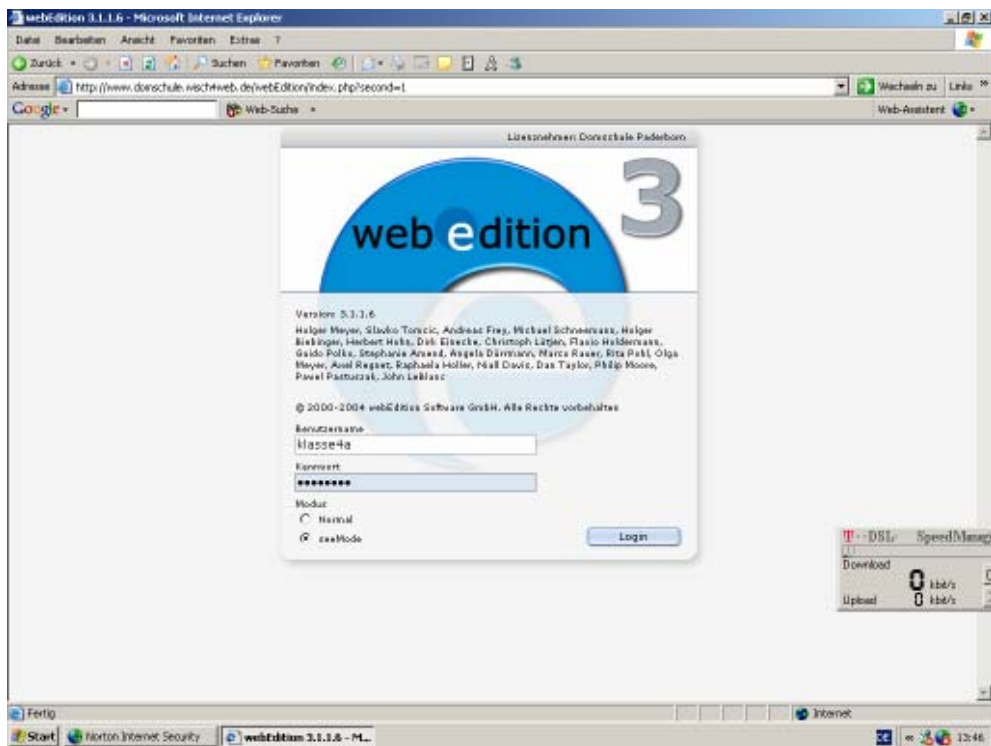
webEdition 3.1.1.6 - Microsoft Internet Explorer

Datei Bearbeiten Ansicht Favoriten Extras ?

Zurück Suchen Favoriten

Adresse http://www.domschule.wisch#web.de/webEdition/index.php?second=1

Wechseln zu Links »

Google Web-Suche Web-Assistent

Lizenznehmer: Domschule Paderborn

web edition 3

Version: 3.1.1.6

Holger Meyer, Slavko Tomcic, Andreas Frey, Michael Schneemann, Holger Biebinger, Herbert Hohn, Dirk Einecke, Christoph Lütjen, Flavio Heldermann, Guido Polke, Stephanie Arnend, Angela Dürrmann, Marco Rauer, Rita Pohl, Olga Meyer, Axel Regost, Raphaela Holler, Niall Davis, Dan Taylor, Philip Moore, Pawel Pasturzak, John LeBlanc

@ 2000-2004 webEdition Software GmbH. Alle Rechte vorbehalten

Benutzername

klasse4a

Kennwort

•••••••••

Modus

Normal

seeMode

Login

T-DSL SpeedManag

Download 0 kbit/s

Upload 0 kbit/s

Fertig

Internet

Start Norton Internet Security webEdition 3.1.1.6 - M...

13:46